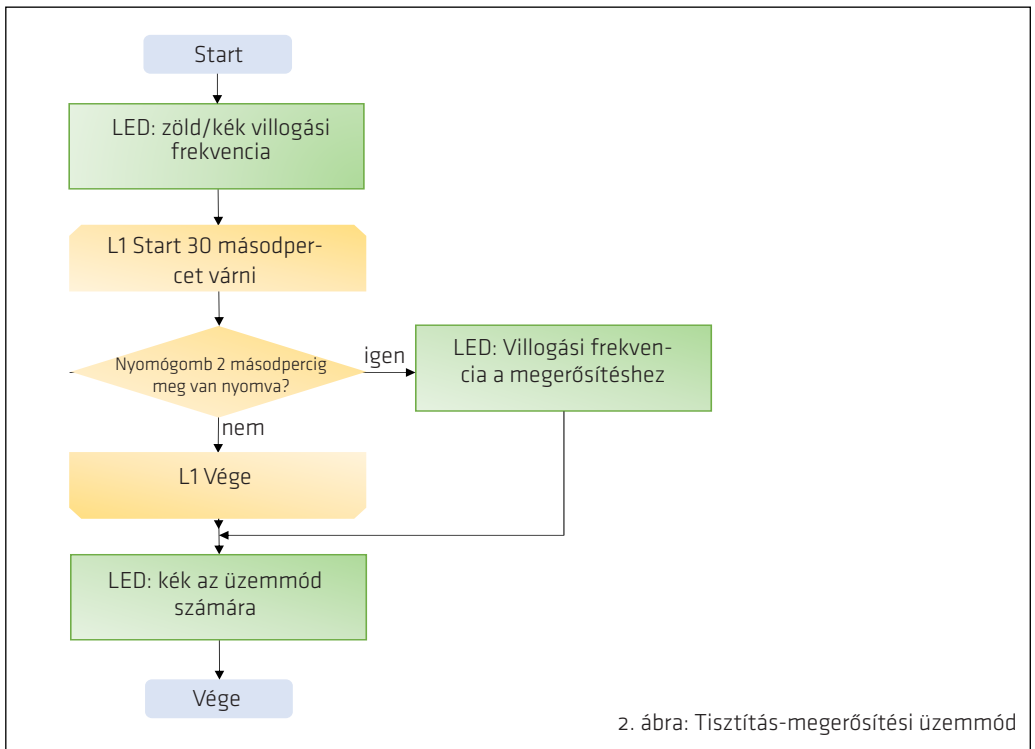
Start

LED: zöld/kék villogási frekvencia

L1 Start 30 másodpercet várni

Nyomógomb 2 másodpercig meg van nyomva?

igen

LED: Villogási frekvencia a megerősítéshez

nem

L1 Vége

LED: kék az üzemmód számára

Vége

2. ábra: Tisztítás-megerősítési üzemmód